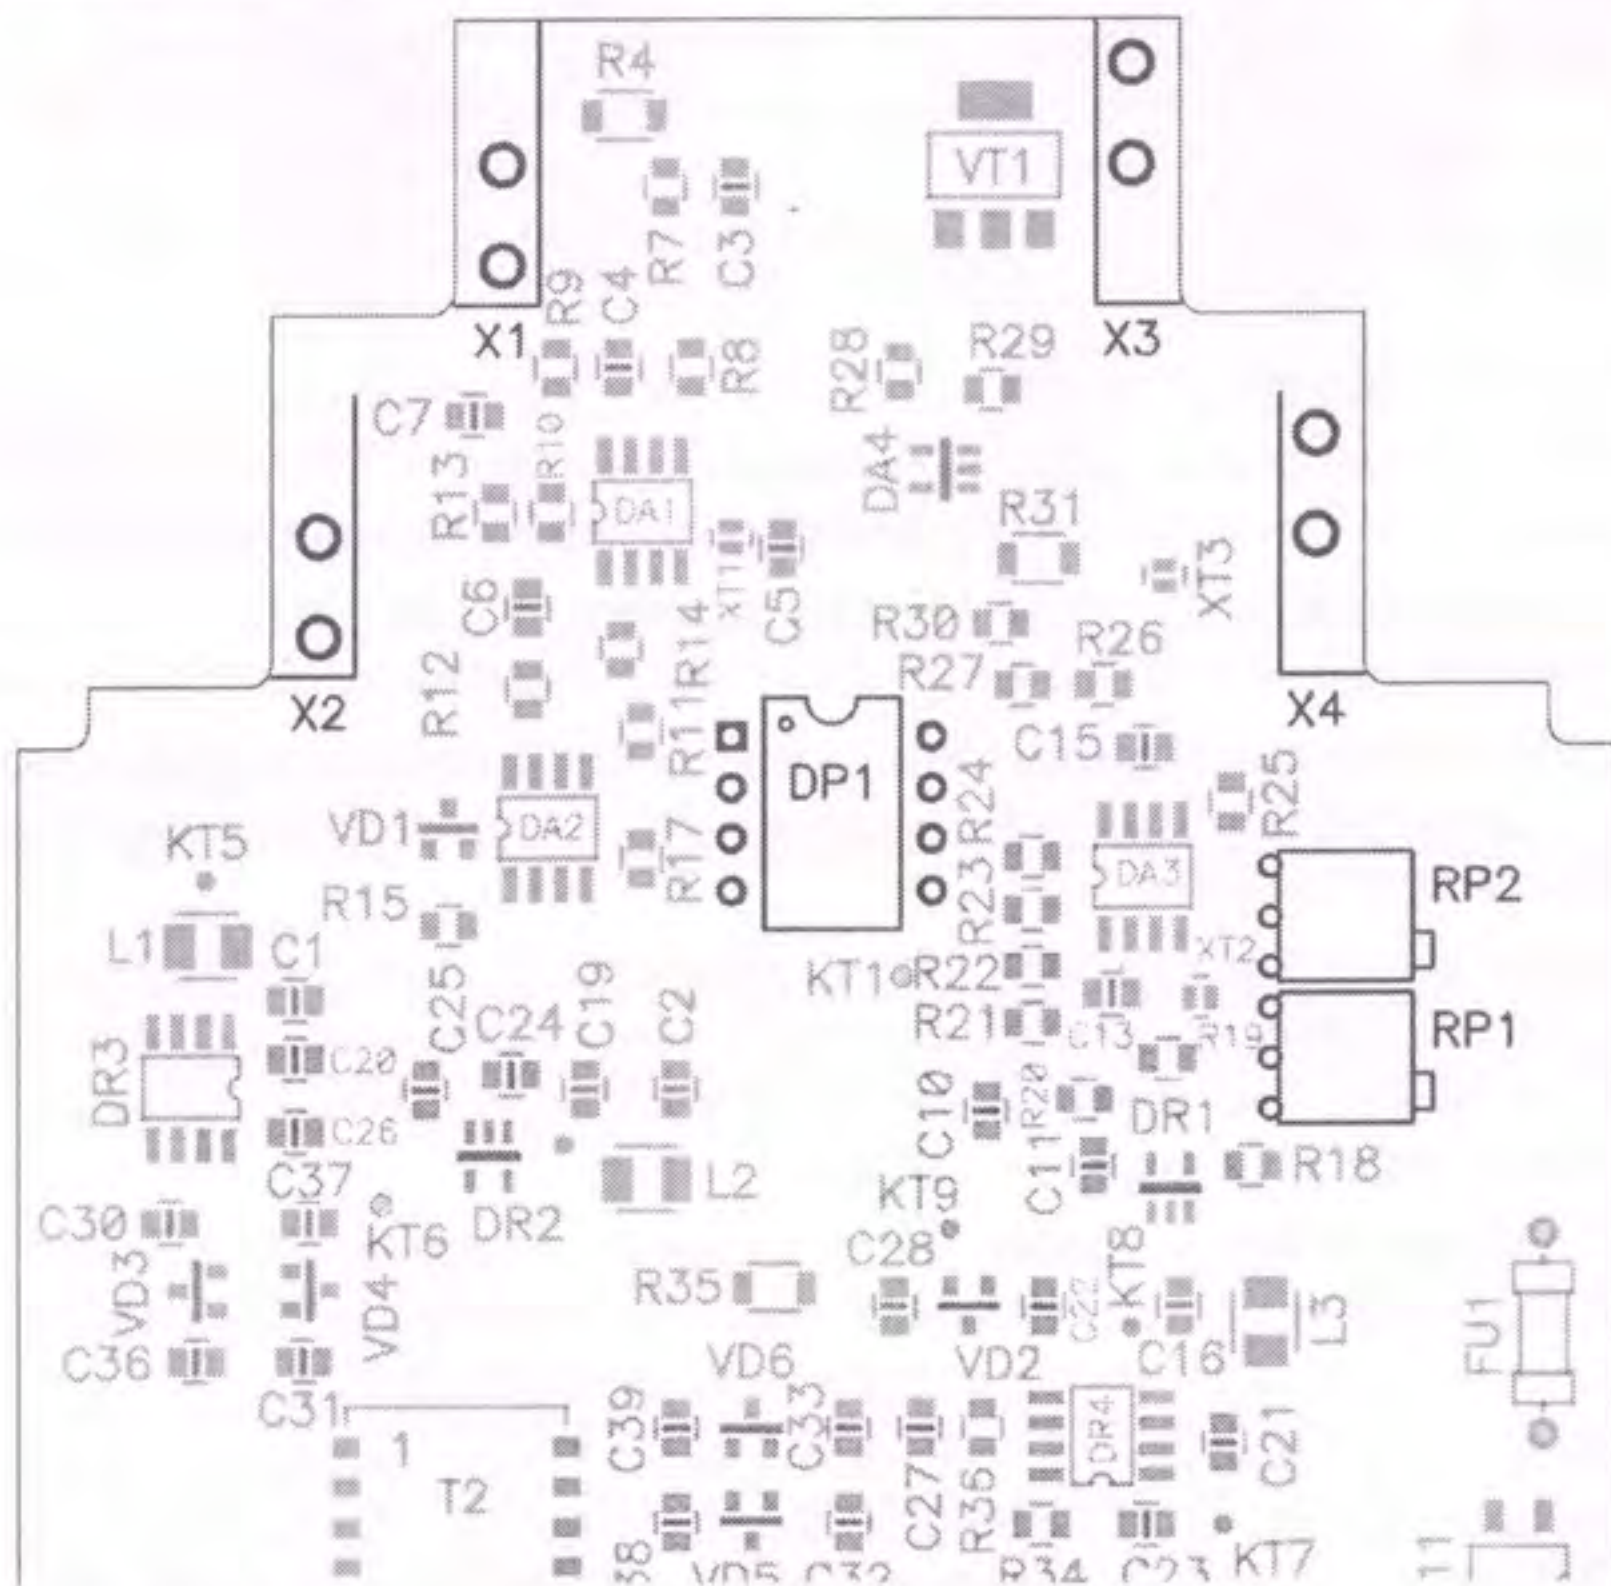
R4
VT1
R9 C4 R7 C3
X1 X3
R8 R28 R29
C7
R10 R13
DA1
DA4
R31
XT1 C5
C6
XT3
R14
R30 R26
X2 R12 R11 R27 X4
DP1
C15
R24 R25
VD1 DA2
KT5
R17
DA3
RP2
R15 R23
L1 C1
KT1 R22
XT2
C25 C24 C19 C2
R21
C13 R19
RP1
DR3 C20
C26
C10 R20
DR1
L2 C11 R18
C37 KT9
C30 KT6 DR2
C28 KT8
VD3 R35
VD4 C22 L3 FU1
C36
VD6 VD2 C16
C31
C39 C33 DR4 C21
1
T2
C27 R36
38 VD5 C32 R34 C23 KT7 11